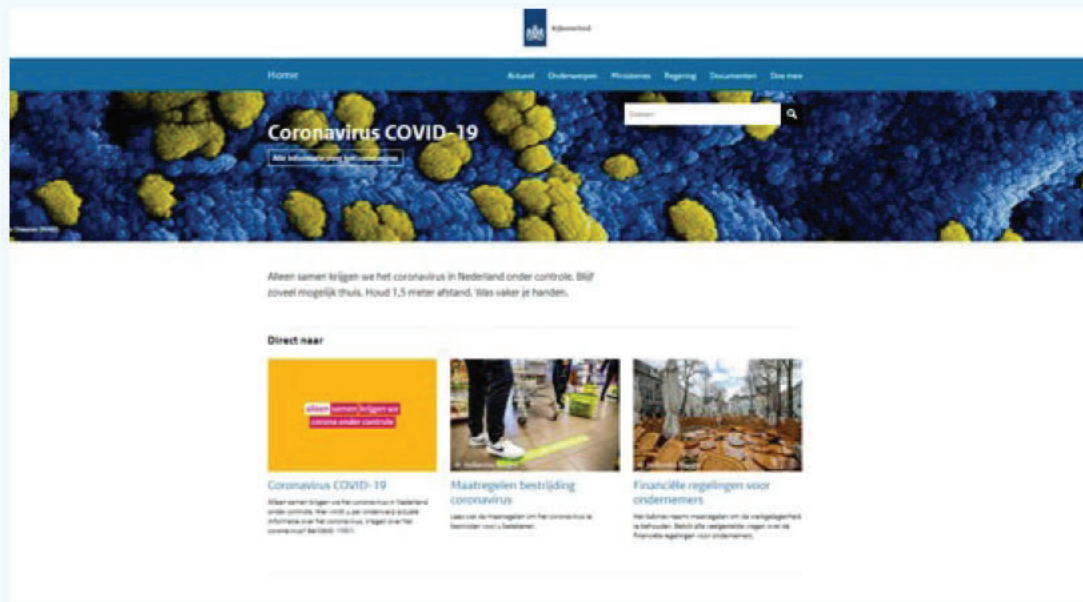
Rijksoverheid

Home

Actueel Onderwerpen Ministeries Regering Documenten Doe mee

Zoeken

Coronavirus COVID-19

Alle informatie over het coronavirus

Alleen samen krijgen we het coronavirus in Nederland onder controle. Blijf zoveel mogelijk thuis. Houd 1,5 meter afstand. Was vaker je handen.

Direct naar

alleen samen krijgen we corona onder controle

Coronavirus COVID-19

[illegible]

Maatregelen bestrijding coronavirus

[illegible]

Financiële regelingen voor ondernemers

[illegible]